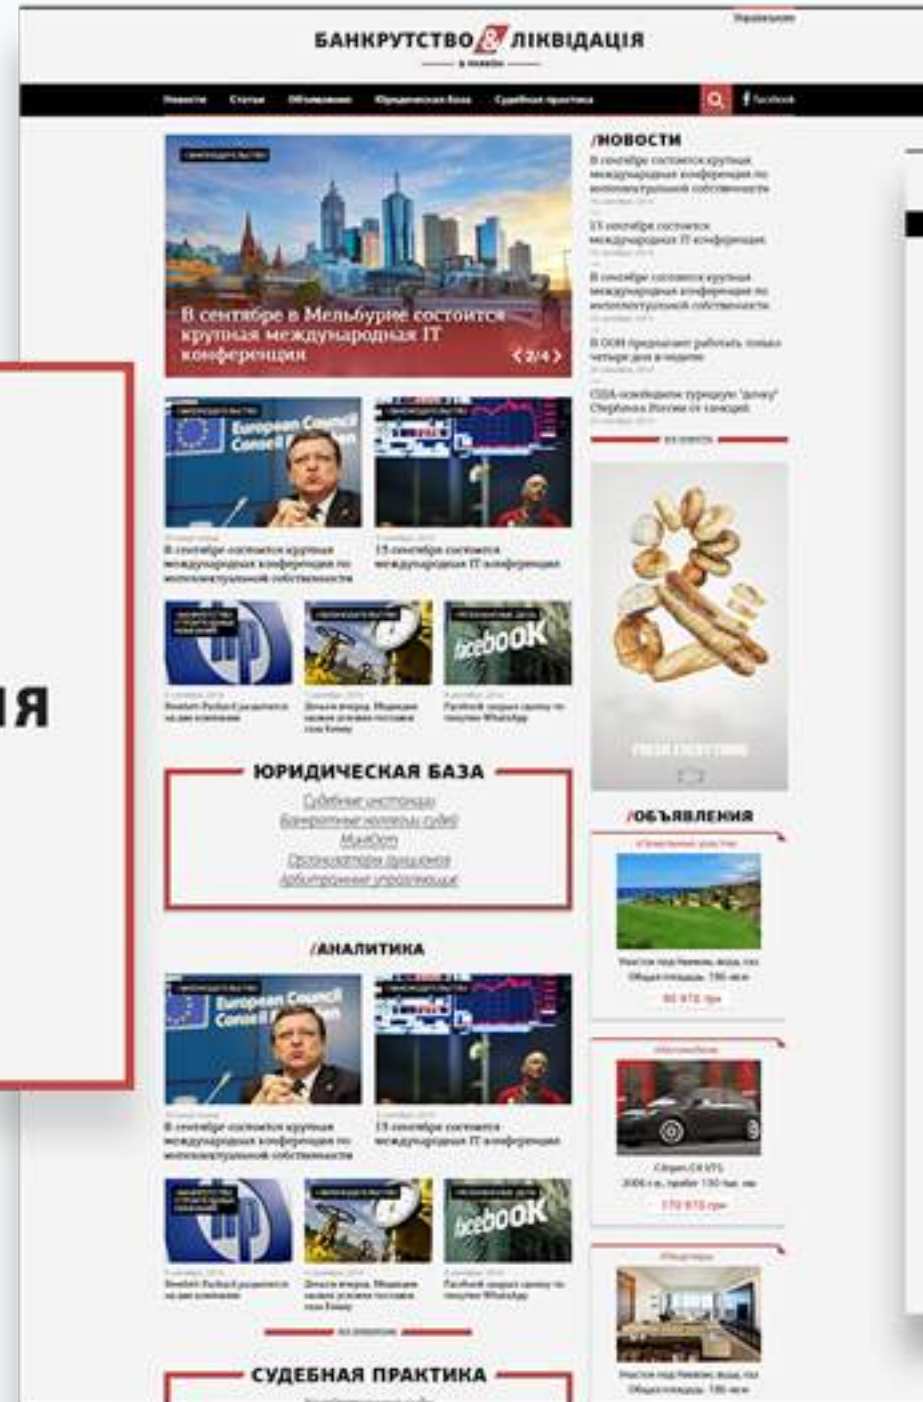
БАНКРУТСТВО & ЛІКВІДАЦІЯ

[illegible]

Новости Статьи Объявления Юридическая база Судебная практика Facebook

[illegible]

В сентябре в Мельбурне состоится крупная международная IT конференция

2/4

/НОВОСТИ

В сентябре состоится крупная международная конференция по интеллектуальной собственности

15 сентября состоится международная IT конференция

В сентябре состоится крупная международная конференция по интеллектуальной собственности

В ООН предлагают работать только четыре дня в неделю

США освободили турецкую "дочку" Сбербанка России от санкций

European Council Conseil

В сентябре состоится крупная международная конференция по интеллектуальной собственности

15 сентября состоится международная IT конференция

Hewlett-Packard разделится на две компании

Деньги вперед. Медведев назвал условия поставки газа Киеву

Facebook закрыл сделку по покупке WhatsApp

facebook

ЮРИДИЧЕСКАЯ БАЗА

Судебные инстанции
Банкротные нотариусы судей
Минюст
Организаторы аукционов
Арбитражные управляющие

/ОБЪЯВЛЕНИЯ

Участок под баней, вода, газ. Общая площадь: 186 м кв

80 972 грн

ЯИ

/АНАЛИТИКА

European Council Conseil

В сентябре состоится крупная международная конференция по интеллектуальной собственности

15 сентября состоится международная IT конференция

Hewlett-Packard разделится на две компании

Деньги вперед. Медведев назвал условия поставки газа Киеву

Facebook закрыл сделку по покупке WhatsApp

facebook

Citroen C4 VTS
2006 г.в., пробег 150 тыс. км

170 970 грн

Участок под баней, вода, газ. Общая площадь: 186 м кв

СУДЕБНАЯ ПРАКТИКА